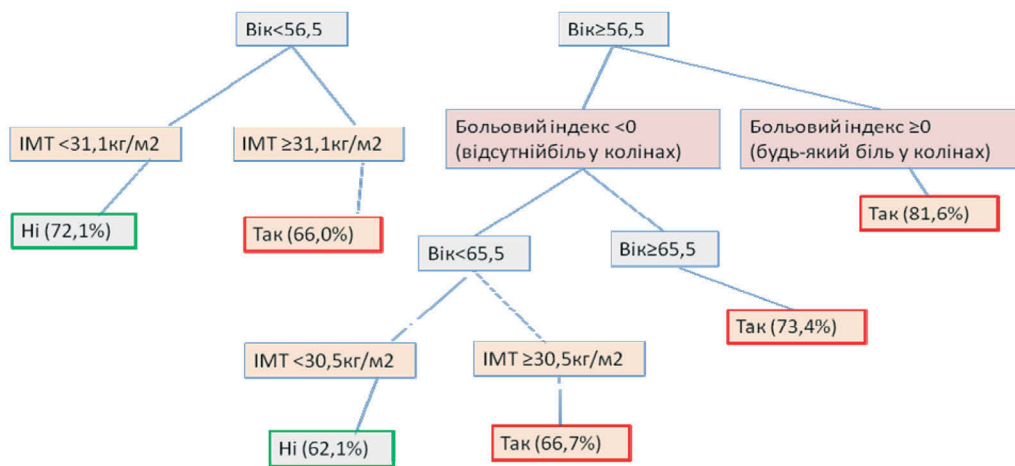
Вік<56,5

Вік≥56,5

ІМТ <31,1кг/м2

ІМТ ≥31,1кг/м2

Больовий індекс <0 (відсутнійбіль у колінах)

Больовий індекс ≥0 (будь-який біль у колінах)

Ні (72,1%)

Так (66,0%)

Так (81,6%)

Вік<65,5

Вік≥65,5

Так (73,4%)

ІМТ <30,5кг/м2

ІМТ ≥30,5кг/м2

Ні (62,1%)

Так (66,7%)